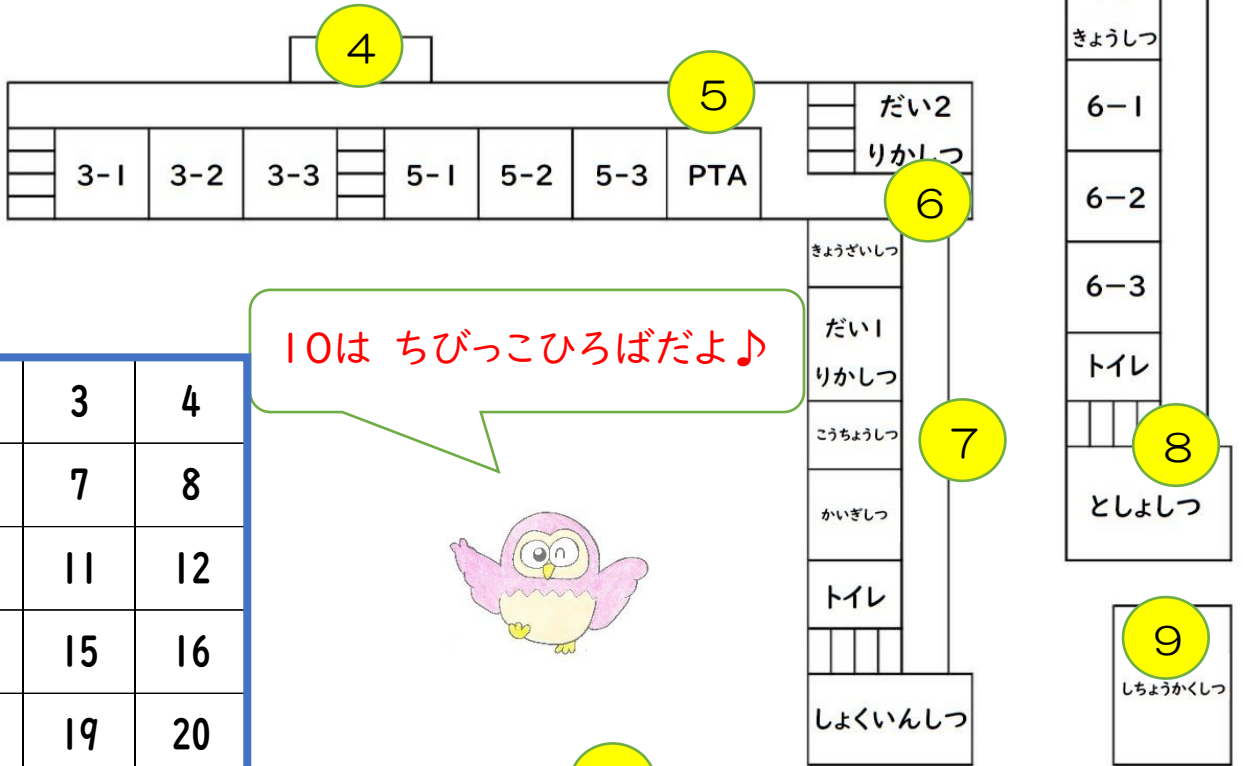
4

5

3-1 | 3-2 | 3-3 | 5-1 | 5-2 | 5-3 | PTA

だい2
りかしつ

6

きょうしつ

6−1

6−2

6−3

トイレ

8

としょしつ

きょうざいしつ

だい1
りかしつ

こうちょうしつ

かいぎしつ

トイレ

しょくいんしつ

7

9

しちょうかくしつ

10は ちびっこひろばだよ♪

| 3 | 4 |
|---|---|
| 7 | 8 |
| 11 | 12 |
| 15 | 16 |
| 19 | 20 |